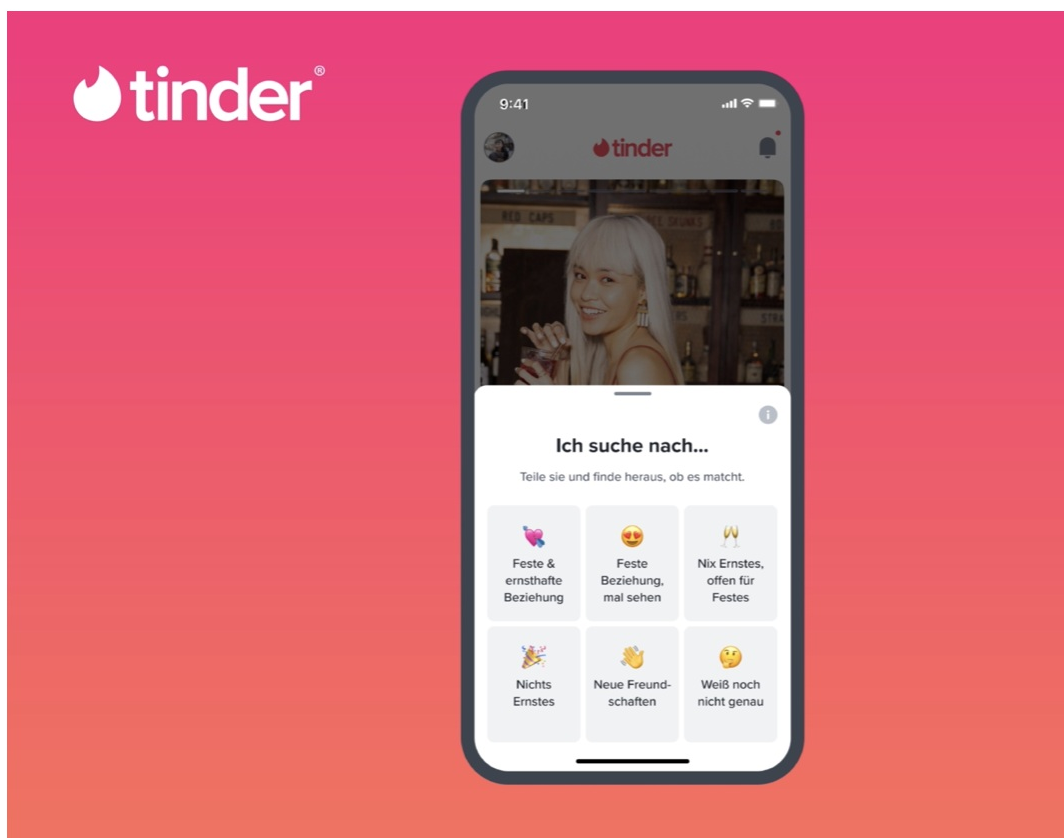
tinder®

9:41

tinder

RED CAPS

Ich suche nach...

Teile sie und finde heraus, ob es matcht.

| Feste & ernsthafte Beziehung | Feste Beziehung, mal sehen | Nix Ernstes, offen für Festes |
|---|---|---|
| Nichts Ernstes | Neue Freundschaften | Weiß noch nicht genau |